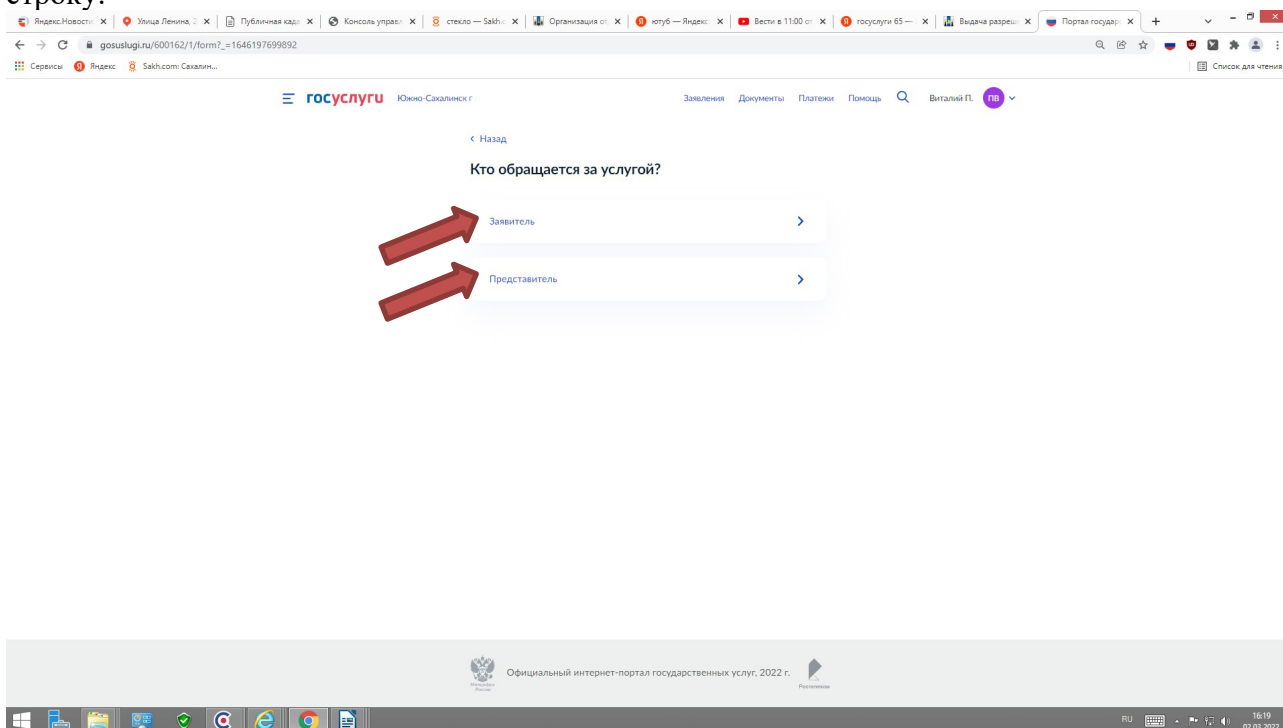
строку.

Яндекс.Новости | Улица Ленина, 2 | Публичная када | Консоль управл | стекло — Sakh | Организация от | ютуб — Яндекс | Вести в 11:00 от | госуслуги 65 — | Выдача разреш | Портал государ

gosuslugi.ru/600162/1/form?_=1646197699892

Сервисы Яндекс Sakh.com: Сахалин...

Список для чтения

госуслуги Южно-Сахалинск г

Заявления Документы Платежи Помощь Виталий П. ПВ

‹ Назад

Кто обращается за услугой?

Заявитель

Представитель

Официальный интернет-портал государственных услуг, 2022 г.

Минцифры России

Ростелеком

RU 16:19 02.03.2022